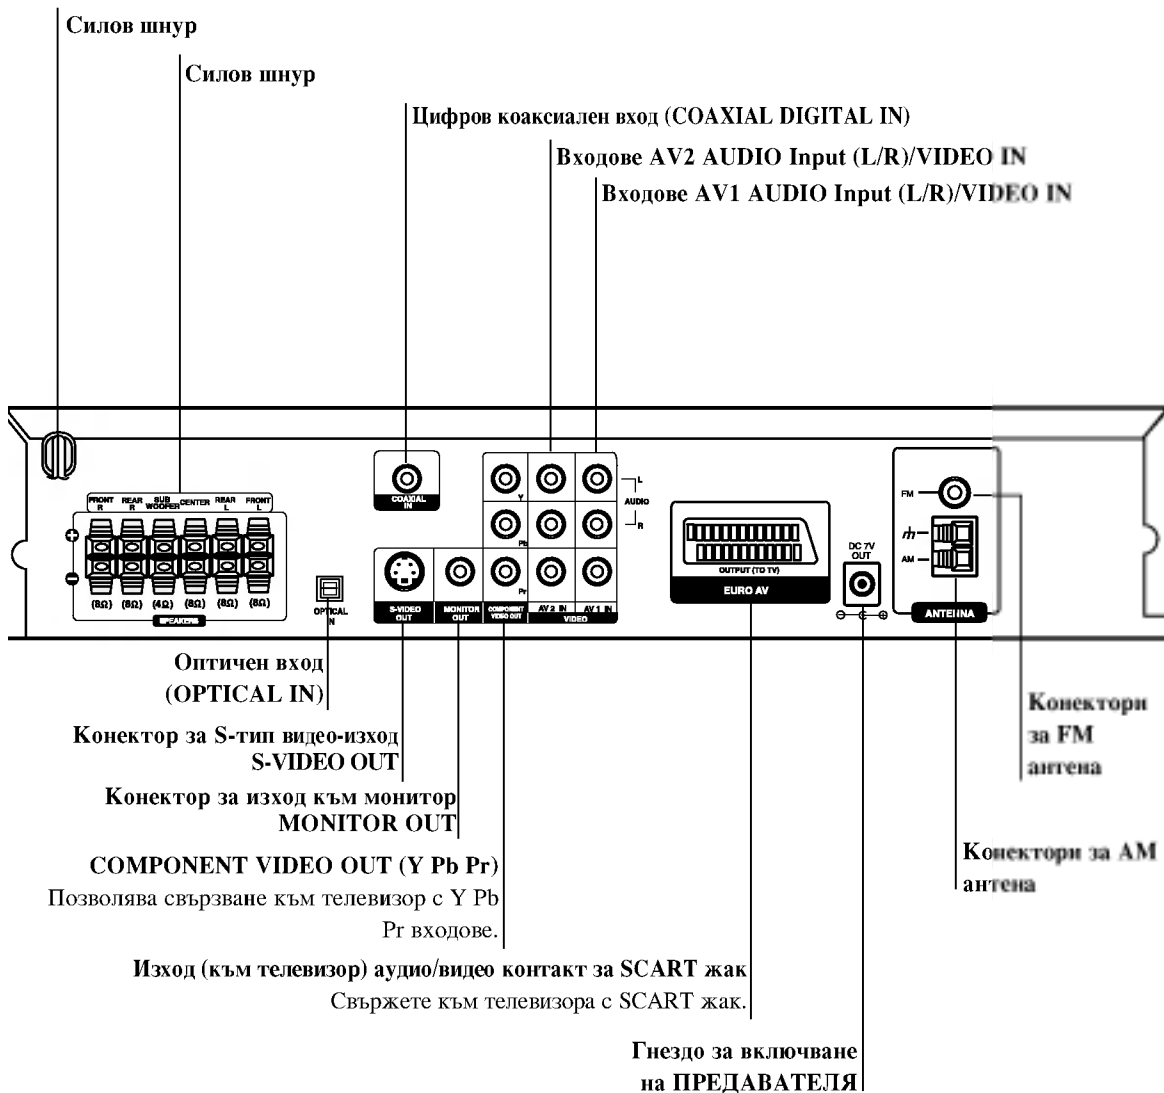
Силов шнур

Силов шнур

Цифров коаксиален вход (COAXIAL DIGITAL IN)

Входове AV2 AUDIO Input (L/R)/VIDEO IN

Входове AV1 AUDIO Input (L/R)/VIDEO IN

FRONT R REAR R SUB WOOFER CENTER REAR L FRONT L

(8Ω) (8Ω) (4Ω) (8Ω) (8Ω) (8Ω)

SPEAKERS

OPTICAL IN

COAXIAL IN

S-VIDEO OUT

MONITOR OUT

Y Pb Pr

COMPONENT VIDEO OUT

AV 2 IN AV 1 IN

VIDEO

L AUDIO R

OUTPUT (TO TV)

EURO AV

DC 7V OUT

FM

AM

ANTENNA

Оптичен вход (OPTICAL IN)

Конектор за S-тип видео-изход S-VIDEO OUT

Конектор за изход към монитор MONITOR OUT

COMPONENT VIDEO OUT (Y Pb Pr)

Позволява свързване към телевизор с Y Pb Pr входове.

Изход (към телевизор) аудио/видео контакт за SCART жак

Свържете към телевизора с SCART жак.

Гнездо за включване на ПРЕДАВАТЕЛЯ

Конектори за FM антена

Конектори за AM антена